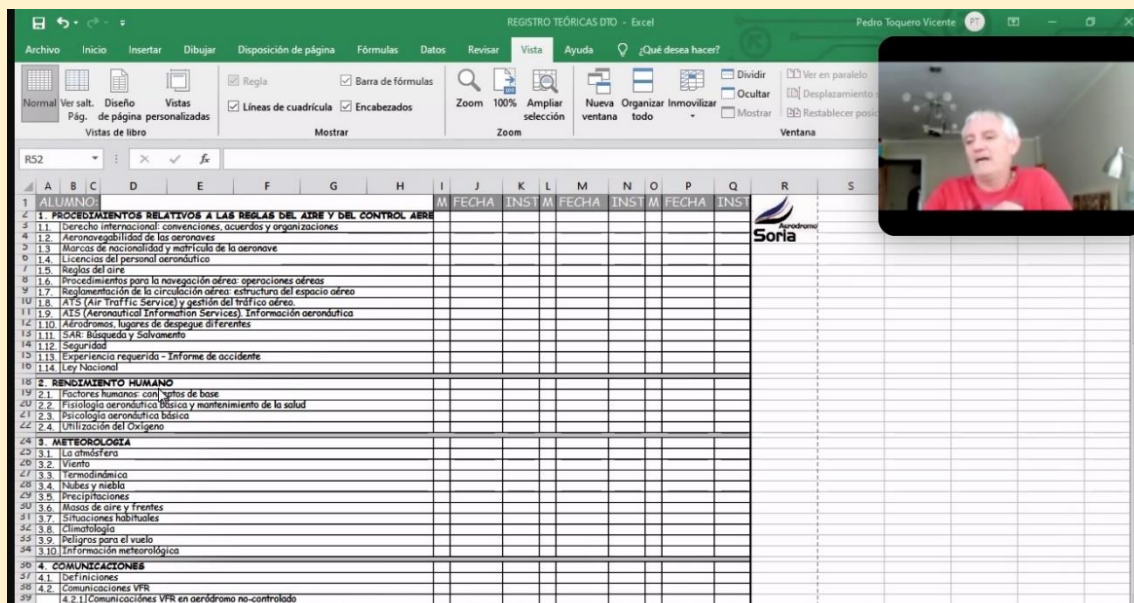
REGISTRO TEÓRICAS DTO - Excel
Pedro Toquero Vicente PT

Archivo Inicio Insertar Dibujar Disposición de página Fórmulas Datos Revisar Vista Ayuda ¿Qué desea hacer?

Normal Ver salt. Pág. Diseño de página Vistas personalizadas
Vistas de libro
Regla Barra de fórmulas Líneas de cuadrícula Encabezados
Mostrar
Zoom 100% Ampliar selección
Zoom
Nueva ventana Organizar todo Inmovilizar Dividir Ocultar Mostrar Ver en paralelo Desplazamiento Restablecer posic
Ventana

R52 fx

A B C D E F G H I J K L M N O P Q R S

1 ALUMNO: M FECHA INST M FECHA INST M FECHA INST
2 1. PROCEDIMIENTOS RELATIVOS A LAS REGLAS DEL AIRE Y DEL CONTROL AÉRE
3 1.1. Derecho internacional: convenciones, acuerdos y organizaciones
4 1.2. Aeronavegabilidad de las aeronaves
5 1.3. Marcas de nacionalidad y matrícula de la aeronave
6 1.4. Licencias del personal aeronáutico
7 1.5. Reglas del aire
8 1.6. Procedimientos para la navegación aérea: operaciones aéreas
9 1.7. Reglamentación de la circulación aérea: estructura del espacio aéreo
10 1.8. ATS (Air Traffic Service) y gestión del tráfico aéreo.
11 1.9. AIS (Aeronautical Information Services). Información aeronáutica
12 1.10. Aeródromos, lugares de despegue diferentes
13 1.11. SAR: Búsqueda y Salvamento
14 1.12. Seguridad
15 1.13. Experiencia requerida - Informe de accidente
16 1.14. Ley Nacional
18 2. RENDIMIENTO HUMANO
19 2.1. Factores humanos: conceptos de base
20 2.2. Fisiología aeronáutica básica y mantenimiento de la salud
21 2.3. Psicología aeronáutica básica
22 2.4. Utilización del Oxígeno
24 3. METEOROLOGIA
25 3.1. La atmósfera
26 3.2. Viento
27 3.3. Termodinámica
28 3.4. Nubes y niebla
29 3.5. Precipitaciones
30 3.6. Masas de aire y frentes
31 3.7. Situaciones habituales
32 3.8. Climatología
33 3.9. Peligros para el vuelo
34 3.10. Información meteorológica
36 4. COMUNICACIONES
37 4.1. Definiciones
38 4.2. Comunicaciones VFR
39 4.2.1 Comunicaciones VFR en aeródromo no-controlado

Aeródromo Soria